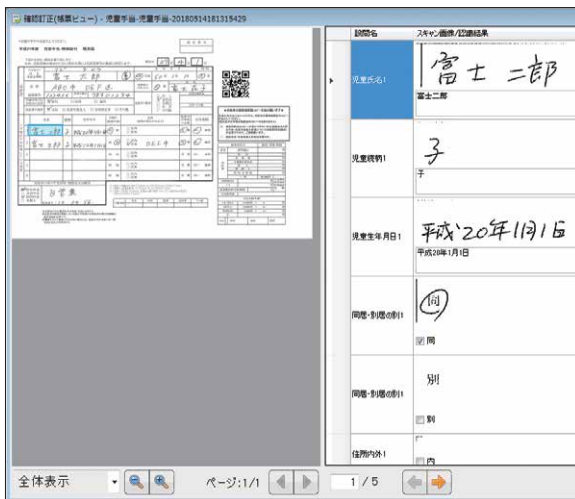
確認訂正(帳票ビュー) - 児童手当-児童手当-20180514181315429

| 設問名 | スキャン画像/認識結果 |
|---|---|
| 児童氏名1 | 富士 二郎 / 富士二郎 |
| 児童続柄1 | 子 / 子 |
| 児童生年月日1 | 平成20年1月1日 / 平成20年1月1日 |
| 同居・別居の別1 | 同 / ☑ 同 |
| 同居・別居の別1 | 別 / ☐ 別 |
| 住所内外1 | ☐ 内 |

全体表示　ページ:1/1　1 / 5